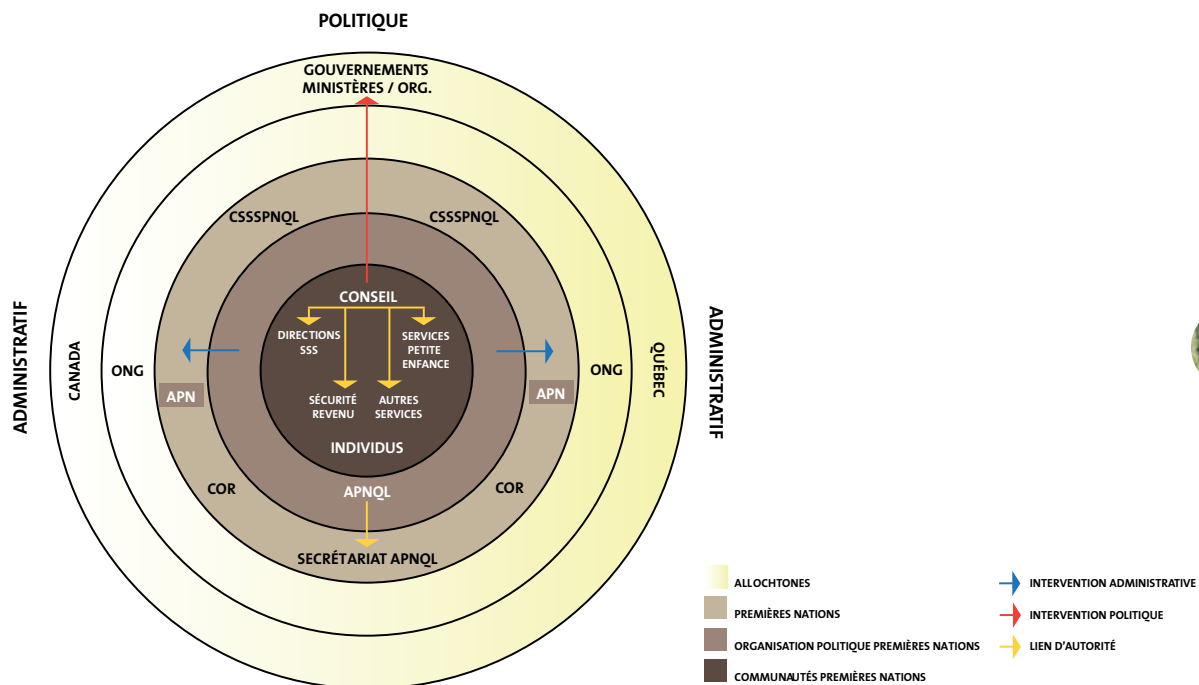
POLITIQUE

GOUVERNEMENTS
MINISTÈRES / ORG.

ADMINISTRATIF

CANADA

ONG

CSSSPNQL

CSSSPNQL

APN

CONSEIL

DIRECTIONS SSS

SERVICES PETITE ENFANCE

SÉCURITÉ REVENU

AUTRES SERVICES

INDIVIDUS

APN

ONG

QUÉBEC

ADMINISTRATIF

COR

APNQL

COR

SECRÉTARIAT APNQL

ALLOCHTONES

PREMIÈRES NATIONS

ORGANISATION POLITIQUE PREMIÈRES NATIONS

COMMUNAUTÉS PREMIÈRES NATIONS

INTERVENTION ADMINISTRATIVE

INTERVENTION POLITIQUE

LIEN D'AUTORITÉ